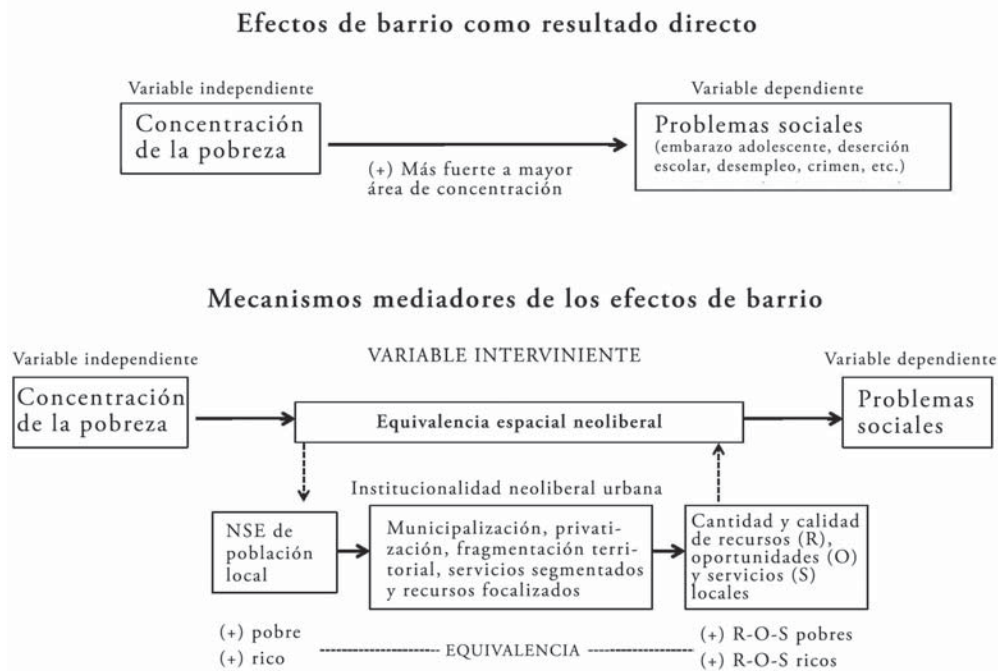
Efectos de barrio como resultado directo

Variable independiente

Concentración de la pobreza

(+) Más fuerte a mayor área de concentración

Variable dependiente

Problemas sociales (embarazo adolescente, deserción escolar, desempleo, crimen, etc.)

Mecanismos mediadores de los efectos de barrio

Variable independiente

Concentración de la pobreza

VARIABLE INTERVINIENTE

Equivalencia espacial neoliberal

Variable dependiente

Problemas sociales

Institucionalidad neoliberal urbana

NSE de población local

Municipalización, privatización, fragmentación territorial, servicios segmentados y recursos focalizados

Cantidad y calidad de recursos (R), oportunidades (O) y servicios (S) locales

(+) pobre
(+) rico

EQUIVALENCIA

(+) R-O-S pobres
(+) R-O-S ricos